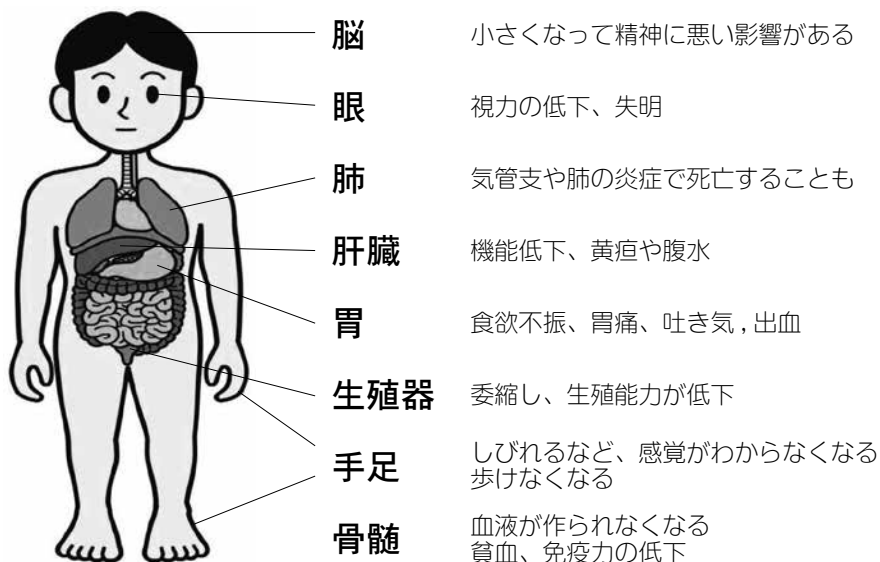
脳　小さくなって精神に悪い影響がある

眼　視力の低下、失明

肺　気管支や肺の炎症で死亡することも

肝臓　機能低下、黄疸や腹水

胃　食欲不振、胃痛、吐き気 , 出血

生殖器　委縮し、生殖能力が低下

手足　しびれるなど、感覚がわからなくなる
歩けなくなる

骨髄　血液が作られなくなる
貧血、免疫力の低下